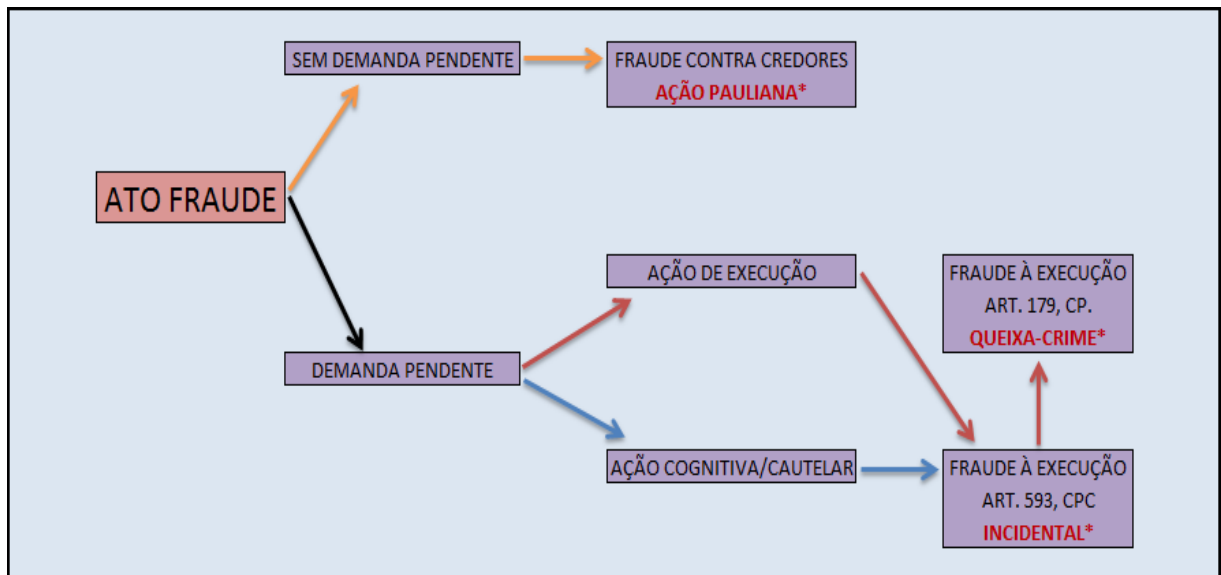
SEM DEMANDA PENDENTE

FRAUDE CONTRA CREDORES
AÇÃO PAULIANA*

ATO FRAUDE

AÇÃO DE EXECUÇÃO

FRAUDE À EXECUÇÃO
ART. 179, CP.
QUEIXA-CRIME*

DEMANDA PENDENTE

AÇÃO COGNITIVA/CAUTELAR

FRAUDE À EXECUÇÃO
ART. 593, CPC
INCIDENTAL*